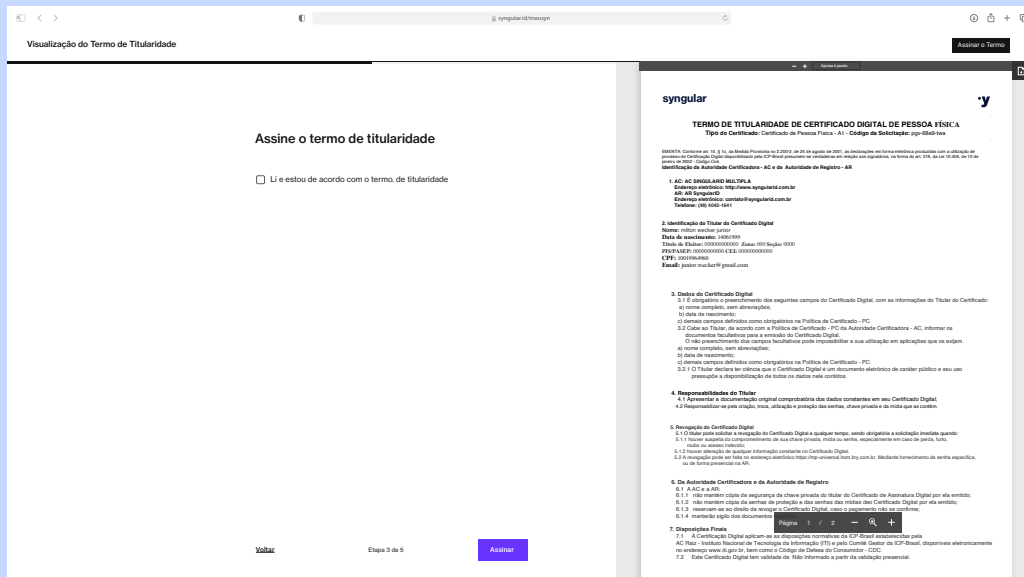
syngular.id/meusyn

Visualização do Termo de Titularidade

Assinar o Termo

Assine o termo de titularidade

Li e estou de acordo com o termo. de titularidade

Voltar

Etapa 3 de 5

Assinar

syngular

TERMO DE TITULARIDADE DE CERTIFICADO DIGITAL DE PESSOA FÍSICA
Tipo do Certificado: Certificado de Pessoa Física - A1 - Código de Solicitação: pgv-68e9-iws

EMENTA: Conforme art. 10, § 1o, da Medida Provisória no 2.200-2, de 24 de agosto de 2001, as declarações em forma eletrônica produzidas com a utilização de processo de Certificação Digital disponibilizado pela ICP-Brasil presumem-se verdadeiras em relação aos signatários, na forma do art. 219, da Lei 10.406, de 10 de janeiro de 2002 - Código Civil.
Identificação da Autoridade Certificadora - AC e da Autoridade de Registro - AR

1. AC: AC SINGULARID MULTIPLA
Endereço eletrônico: http://www.syngularid.com.br
AR: AR SyngularID
Endereço eletrônico: contato@syngularid.com.br
Telefone: (48) 4042-1641

2. Identificação do Titular do Certificado Digital
Nome: milton wecker junior
Data de nascimento: 14061999
Título de Eleitor: 000000000000 Zona: 000 Seção: 000
PIS/PASEP: 00000000000 CEI: 000000000000
CPF: 10019964960
Email: junior.wecker@gmail.com

3. Dados do Certificado Digital
3.1 É obrigatório o preenchimento dos seguintes campos do Certificado Digital, com as informações do Titular do Certificado:
a) nome completo, sem abreviações;
b) data de nascimento;
c) demais campos definidos como obrigatórios na Política de Certificado - PC.
3.2 Cabe ao Titular, de acordo com a Política de Certificado - PC da Autoridade Certificadora - AC, informar os documentos facultativos para a emissão do Certificado Digital.
O não preenchimento dos campos facultativos pode impossibilitar a sua utilização em aplicações que os exijam.
a) nome completo, sem abreviações;
b) data de nascimento;
c) demais campos definidos como obrigatórios na Política de Certificado - PC.
3.2.1 O Titular declara ter ciência que o Certificado Digital é um documento eletrônico de caráter público e seu uso pressupõe a disponibilização de todos os dados nele contidos.

4. Responsabilidades do Titular
4.1 Apresentar a documentação original comprobatória dos dados constantes em seu Certificado Digital;
4.2 Responsabilizar-se pela criação, troca, utilização e proteção das senhas, chave privada e da mídia que as contém.

5. Revogação do Certificado Digital
5.1 O titular pode solicitar a revogação do Certificado Digital a qualquer tempo, sendo obrigatória a solicitação imediata quando:
5.1.1 houver suspeita do comprometimento de sua chave privada, mídia ou senha, especialmente em caso de perda, furto, roubo ou acesso indevido;
5.1.2 houver alteração de qualquer informação constante no Certificado Digital.
5.2 A revogação pode ser feita no endereço eletrônico https://mp-universal.hom.bry.com.br. Mediante fornecimento de senha específica, ou de forma presencial na AR.

6. Da Autoridade Certificadora e da Autoridade de Registro
6.1 A AC e a AR:
6.1.1 não mantém cópia de segurança da chave privada do titular do Certificado de Assinatura Digital por ela emitido;
6.1.2 não mantém cópia da senhas de proteção e das senhas das mídias do Certificado Digital por ela emitido;
6.1.3 reservam-se ao direito de revogar o Certificado Digital, caso o pagamento não se confirme;
6.1.4 mantém sigilo dos documentos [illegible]

Página 1 / 2

7. Disposições Finais
7.1 A Certificação Digital aplicam-se as disposições normativas da ICP-Brasil estabelecidas pela AC Raiz - Instituto Nacional de Tecnologia da Informação (ITI) e pelo Comitê Gestor da ICP-Brasil, disponíveis eletronicamente no endereço www.iti.gov.br, bem como o Código de Defesa do Consumidor - CDC.
7.2 Este Certificado Digital tem validade de Não Informado a partir da validação presencial.